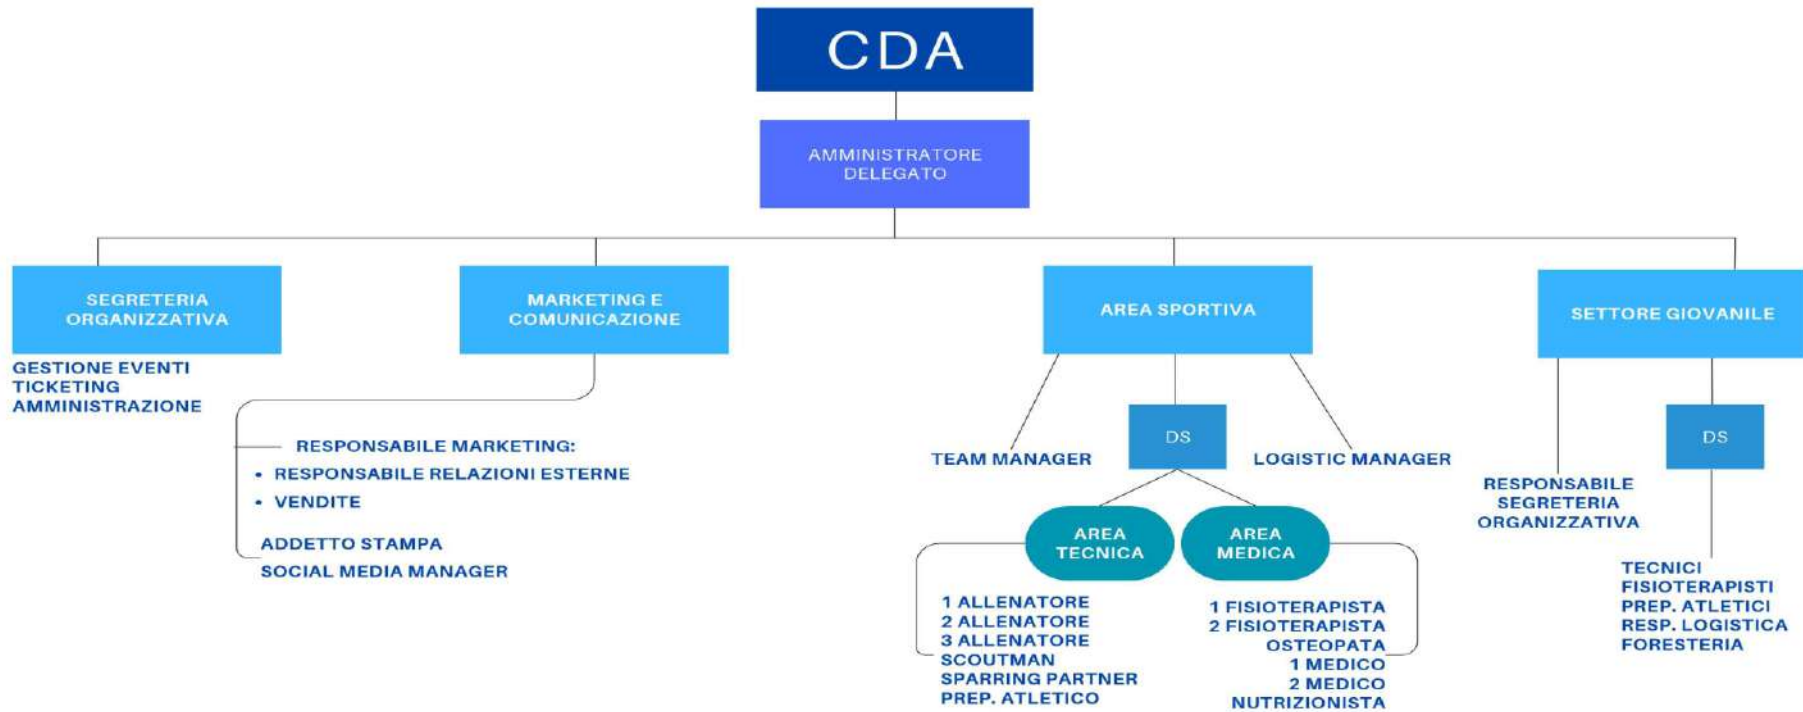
CDA

AMMINISTRATORE DELEGATO

SEGRETERIA ORGANIZZATIVA

GESTIONE EVENTI
TICKETING
AMMINISTRAZIONE

MARKETING E COMUNICAZIONE

RESPONSABILE MARKETING:
• RESPONSABILE RELAZIONI ESTERNE
• VENDITE

ADDETTO STAMPA
SOCIAL MEDIA MANAGER

AREA SPORTIVA

TEAM MANAGER

DS

LOGISTIC MANAGER

AREA TECNICA

AREA MEDICA

1 ALLENATORE
2 ALLENATORE
3 ALLENATORE
SCOUTMAN
SPARRING PARTNER
PREP. ATLETICO

1 FISIOTERAPISTA
2 FISIOTERAPISTA
OSTEOPATA
1 MEDICO
2 MEDICO
NUTRIZIONISTA

SETTORE GIOVANILE

RESPONSABILE SEGRETERIA ORGANIZZATIVA

DS

TECNICI
FISIOTERAPISTI
PREP. ATLETICI
RESP. LOGISTICA
FORESTERIA